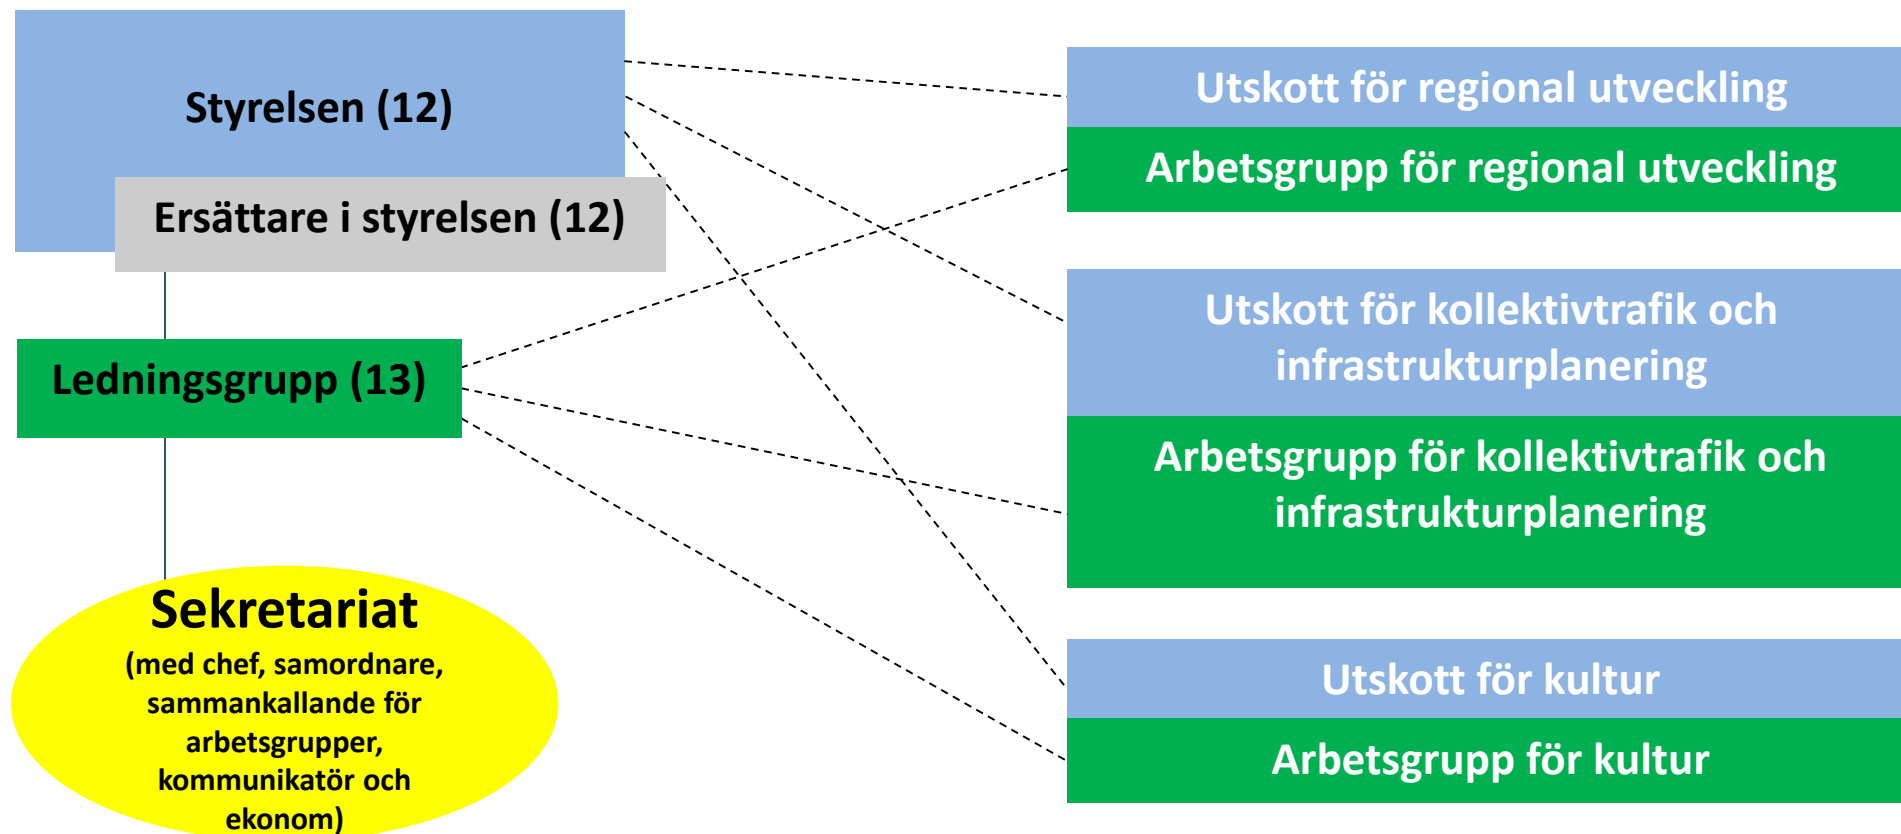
Styrelsen (12)

Ersättare i styrelsen (12)

Ledningsgrupp (13)

Sekretariat
(med chef, samordnare, sammankallande för arbetsgrupper, kommunikatör och ekonom)

Utskott för regional utveckling

Arbetsgrupp för regional utveckling

Utskott för kollektivtrafik och infrastrukturplanering

Arbetsgrupp för kollektivtrafik och infrastrukturplanering

Utskott för kultur

Arbetsgrupp för kultur